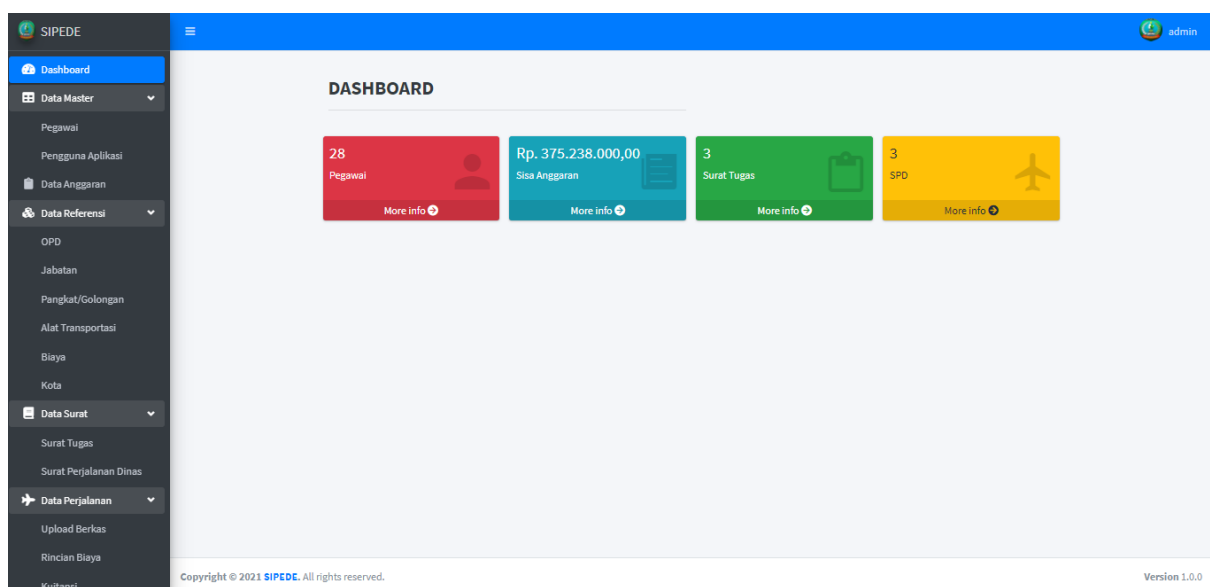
SIPEDE

Dashboard
Data Master
Pegawai
Pengguna Aplikasi
Data Anggaran
Data Referensi
OPD
Jabatan
Pangkat/Golongan
Alat Transportasi
Biaya
Kota
Data Surat
Surat Tugas
Surat Perjalanan Dinas
Data Perjalanan
Upload Berkas
Rincian Biaya
Kuitansi

admin

DASHBOARD

28
Pegawai
More info

Rp. 375.238.000,00
Sisa Anggaran
More info

3
Surat Tugas
More info

3
SPD
More info

Copyright © 2021 SIPEDE. All rights reserved.

Version 1.0.0